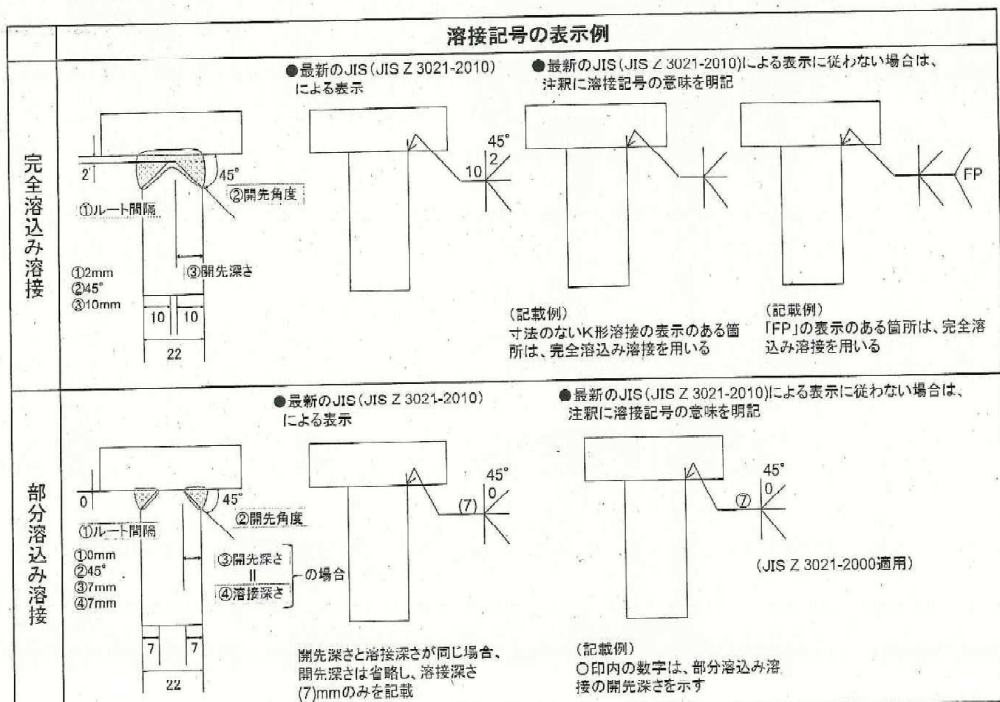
溶接記号の表示例

完全溶込み溶接

2
45°
②開先角度
①ルート間隔
③開先深さ
①2mm
②45°
③10mm
10 | 10
22

●最新のJIS(JIS Z 3021-2010)による表示

45°
2
10

●最新のJIS(JIS Z 3021-2010)による表示に従わない場合は、注釈に溶接記号の意味を明記

FP

(記載例)
寸法のないK形溶接の表示のある箇所は、完全溶込み溶接を用いる

(記載例)
「FP」の表示のある箇所は、完全溶込み溶接を用いる

部分溶込み溶接

0
45°
②開先角度
①ルート間隔
①0mm
②45°
③7mm
④7mm
③開先深さ
॥
④溶接深さ
の場合
7 | 7
22

●最新のJIS(JIS Z 3021-2010)による表示

45°
0
(7)

開先深さと溶接深さが同じ場合、開先深さは省略し、溶接深さ(7)mmのみを記載

●最新のJIS(JIS Z 3021-2010)による表示に従わない場合は、注釈に溶接記号の意味を明記

45°
0
⑦

(JIS Z 3021-2000適用)

(記載例)
○印内の数字は、部分溶込み溶接の開先深さを示す